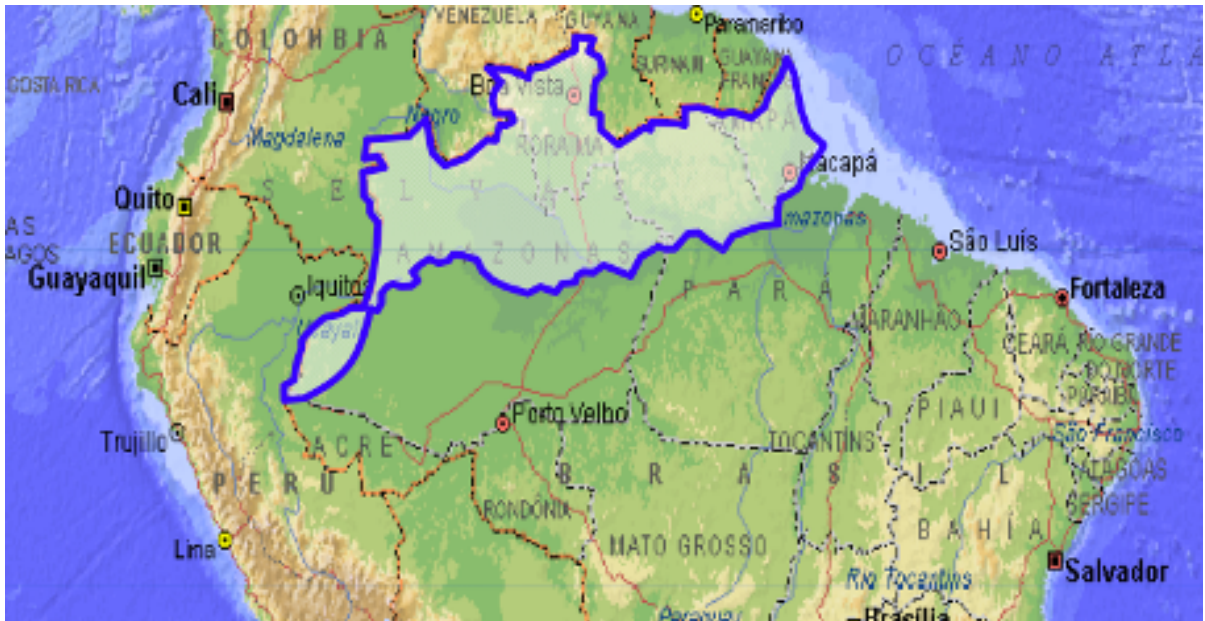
VENEZUELA
GUYANA
Paramaribo
COLOMBIA
OCEANO ATLA
COSTA RICA
Cali
SURINAM
GUYANA FRANC
Boa Vista
Negro
Magdalena
RORAIMA
AMAPÁ
Macapá
Quito
S E L V A S
ECUADOR
AMAZONAS
Amazonas
São Luís
Guayaquil
Iquitos
P A R Á
Fortaleza
Ucayali
MARANHÃO
CEARÁ
RIO GRANDE DO NORTE
PARAÍBA
PIAUÍ
Trujillo
Porto Velho
São Francisco
TOCANTINS
ACRE
B R A S I L
ALAGOAS
PERU
SERGIPE
RONDÔNIA
B A H I A
Lima
MATO GROSSO
Salvador
Rio Tocantins
Paraná
Brasília